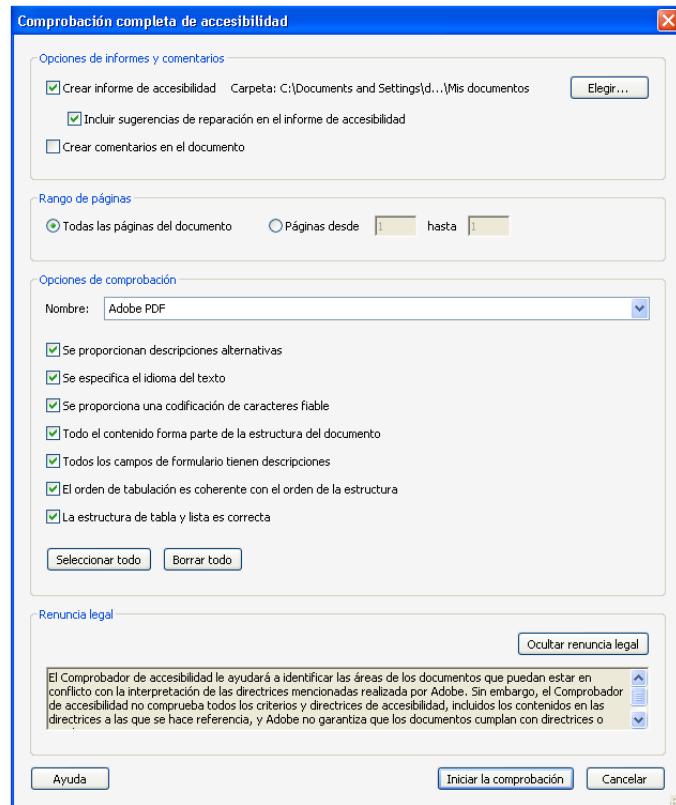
Comprobación completa de accesibilidad

Opciones de informes y comentarios

Crear informe de accesibilidad Carpeta: C:\Documents and Settings\d...\Mis documentos Elegir...

Incluir sugerencias de reparación en el informe de accesibilidad

Crear comentarios en el documento

Rango de páginas

Todas las páginas del documento Páginas desde 1 hasta 1

Opciones de comprobación

Nombre: Adobe PDF

Se proporcionan descripciones alternativas

Se especifica el idioma del texto

Se proporciona una codificación de caracteres fiable

Todo el contenido forma parte de la estructura del documento

Todos los campos de formulario tienen descripciones

El orden de tabulación es coherente con el orden de la estructura

La estructura de tabla y lista es correcta

Seleccionar todo Borrar todo

Renuncia legal

Ocultar renuncia legal

El Comprobador de accesibilidad le ayudará a identificar las áreas de los documentos que puedan estar en conflicto con la interpretación de las directrices mencionadas realizada por Adobe. Sin embargo, el Comprobador de accesibilidad no comprueba todos los criterios y directrices de accesibilidad, incluidos los contenidos en las directrices a las que se hace referencia, y Adobe no garantiza que los documentos cumplan con directrices o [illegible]

Ayuda Iniciar la comprobación Cancelar